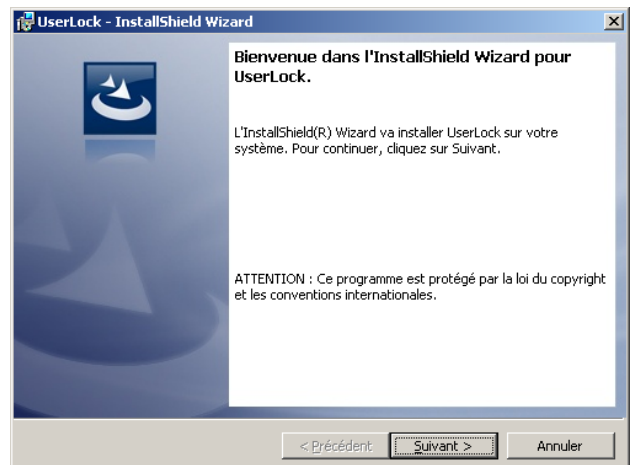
UserLock - InstallShield Wizard

Bienvenue dans l'InstallShield Wizard pour UserLock.

L'InstallShield(R) Wizard va installer UserLock sur votre système. Pour continuer, cliquez sur Suivant.

ATTENTION : Ce programme est protégé par la loi du copyright et les conventions internationales.

< Précédent | Suivant > | Annuler